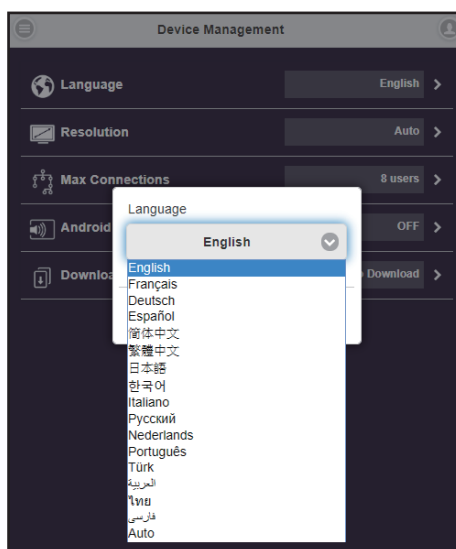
Device Management

Language English

Resolution Auto

Max Connections 8 users

Android OFF

Downloa Download

Language

English

English
Français
Deutsch
Español
简体中文
繁體中文
日本語
한국어
Italiano
Русский
Nederlands
Português
Türk
العربية
ไทย
فارسی
Auto